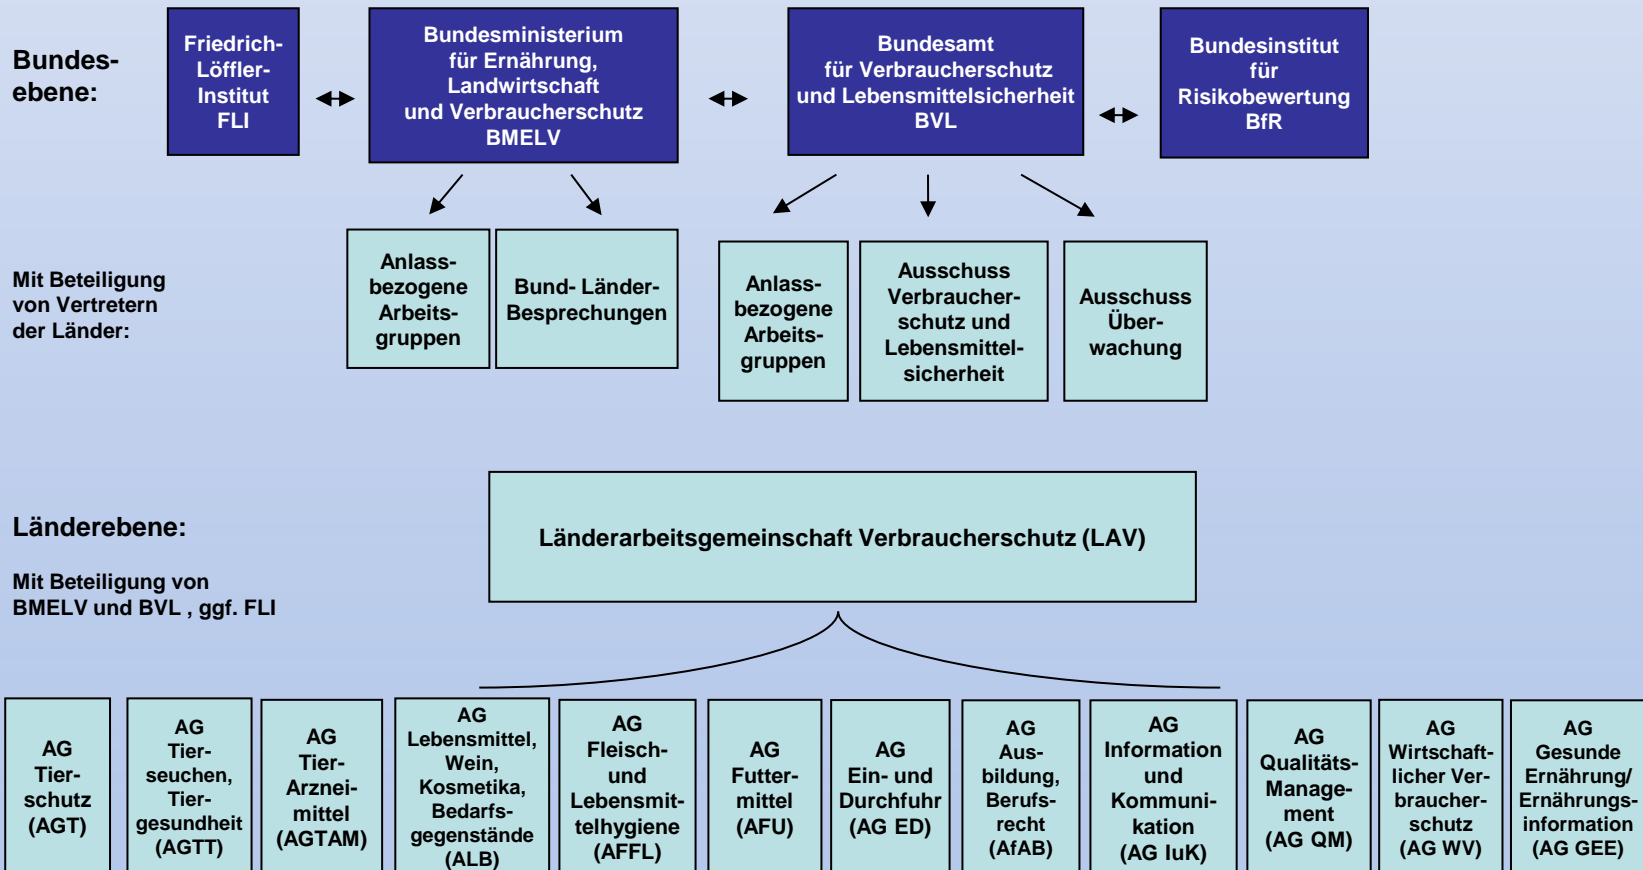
Bundesebene:

Friedrich-Löffler-Institut FLI

Bundesministerium für Ernährung, Landwirtschaft und Verbraucherschutz BMELV

Bundesamt für Verbraucherschutz und Lebensmittelsicherheit BVL

Bundesinstitut für Risikobewertung BfR

Mit Beteiligung von Vertretern der Länder:

Anlassbezogene Arbeitsgruppen

Bund- Länder-Besprechungen

Anlassbezogene Arbeitsgruppen

Ausschuss Verbraucherschutz und Lebensmittelsicherheit

Ausschuss Überwachung

Länderebene:

Mit Beteiligung von BMELV und BVL , ggf. FLI

Länderarbeitsgemeinschaft Verbraucherschutz (LAV)

AG Tierschutz (AGT)

AG Tierseuchen, Tiergesundheit (AGTT)

AG Tierarzneimittel (AGTAM)

AG Lebensmittel, Wein, Kosmetika, Bedarfsgegenstände (ALB)

AG Fleisch- und Lebensmittelhygiene (AFFL)

AG Futtermittel (AFU)

AG Ein- und Durchfuhr (AG ED)

AG Ausbildung, Berufsrecht (AfAB)

AG Information und Kommunikation (AG IuK)

AG Qualitäts-Management (AG QM)

AG Wirtschaftlicher Verbraucherschutz (AG WV)

AG Gesunde Ernährung/ Ernährungsinformation (AG GEE)